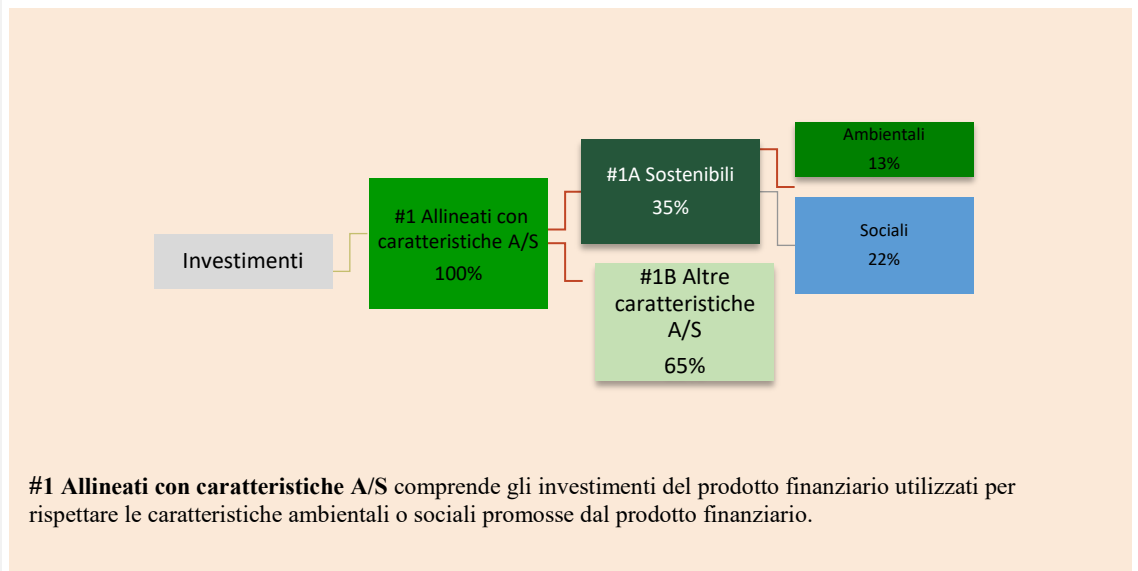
Investimenti

#1 Allineati con caratteristiche A/S
100%

#1A Sostenibili
35%

#1B Altre caratteristiche A/S
65%

Ambientali
13%

Sociali
22%

**#1 Allineati con caratteristiche A/S** comprende gli investimenti del prodotto finanziario utilizzati per rispettare le caratteristiche ambientali o sociali promosse dal prodotto finanziario.